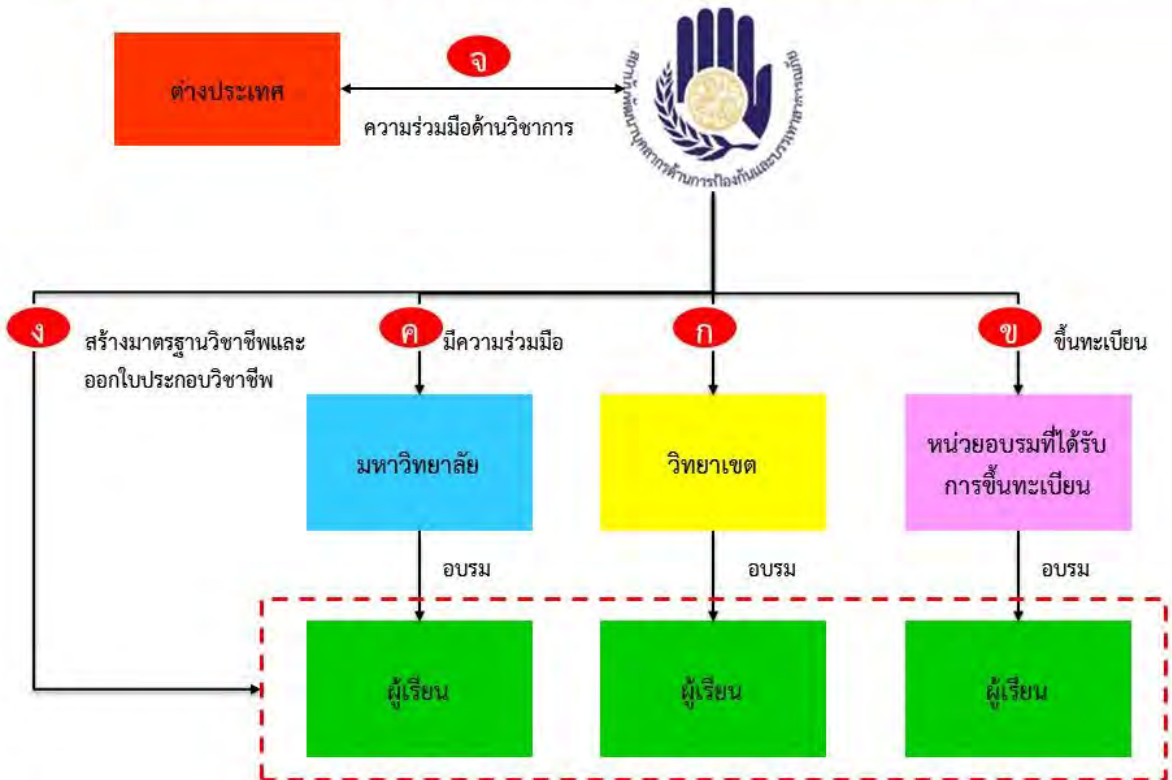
ต่างประเทศ

จ

ความร่วมมือด้านวิชาการ

สถาบันพัฒนาบุคลากรด้านการป้องกันและบรรเทาสาธารณภัย

ง

สร้างมาตรฐานวิชาชีพและออกใบประกอบวิชาชีพ

ค

มีความร่วมมือ

ก

ข

ขึ้นทะเบียน

มหาวิทยาลัย

วิทยาเขต

หน่วยอบรมที่ได้รับการขึ้นทะเบียน

อบรม

อบรม

อบรม

ผู้เรียน

ผู้เรียน

ผู้เรียน